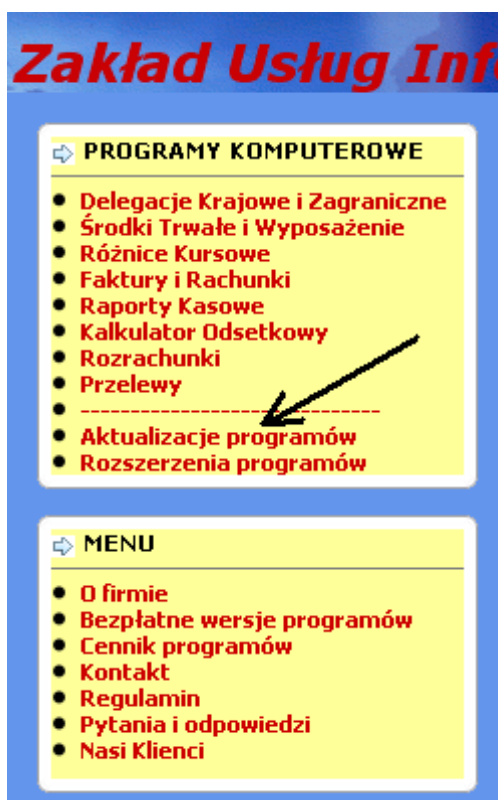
Zakład Usług Inf

PROGRAMY KOMPUTEROWE

- Delegacje Krajowe i Zagraniczne
- Środki Trwałe i Wyposażenie
- Różnice Kursowe
- Faktury i Rachunki
- Raporty Kasowe
- Kalkulator Odsetkowy
- Rozrachunki
- Przelewy
- ---------------------------
- Aktualizacje programów
- Rozszerzenia programów

MENU

- O firmie
- Bezpłatne wersje programów
- Cennik programów
- Kontakt
- Regulamin
- Pytania i odpowiedzi
- Nasi Klienci